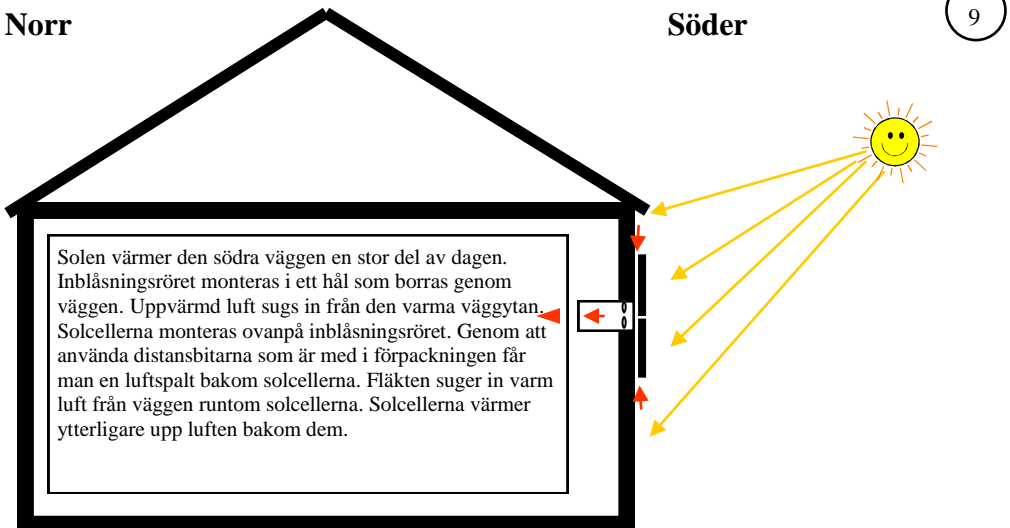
Norr

Söder

9

Solen värmer den södra väggen en stor del av dagen. Inblåsningsröret monteras i ett hål som borras genom väggen. Uppvärmd luft sugs in från den varma väggytan. Solcellerna monteras ovanpå inblåsningsröret. Genom att använda distansbitarna som är med i förpackningen får man en luftspalt bakom solcellerna. Fläkten suger in varm luft från väggen runtom solcellerna. Solcellerna värmer ytterligare upp luften bakom dem.